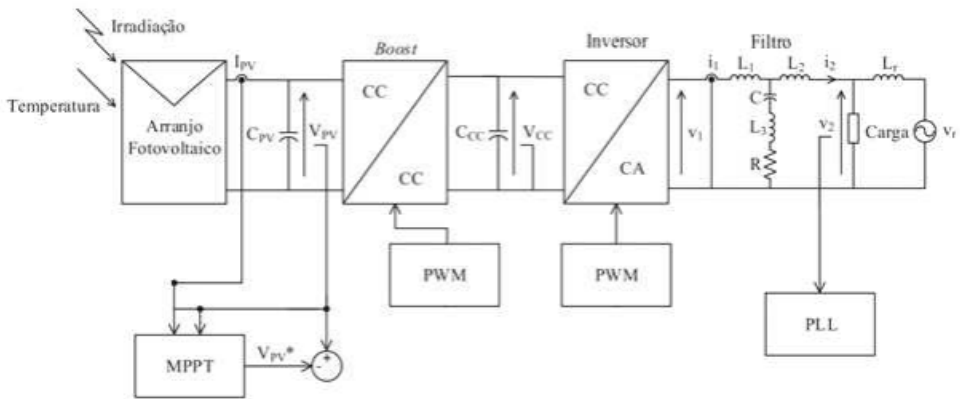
Irradiação

Temperatura

Arranjo Fotovoltaico

$I_{PV}$

$C_{PV}$

$V_{PV}$

*Boost*

CC

CC

$C_{CC}$

$V_{CC}$

Inversor

CC

CA

$v_1$

$i_1$

Filtro

$L_1$

$L_2$

$i_2$

$L_r$

C

$L_3$

R

$v_2$

Carga

$v_r$

PWM

PWM

PLL

MPPT

$V_{PV}$*

+

-